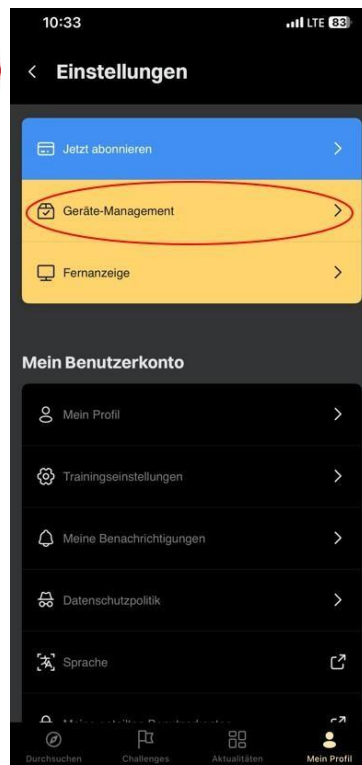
10:33
LTE 83

< Einstellungen

Jetzt abonnieren >

Geräte-Management >

Fernanzeige >

Mein Benutzerkonto

Mein Profil >

Trainingseinstellungen >

Meine Benachrichtigungen >

Datenschutzpolitik >

Sprache

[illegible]

Durchsuchen Challenges Aktualitäten Mein Profil